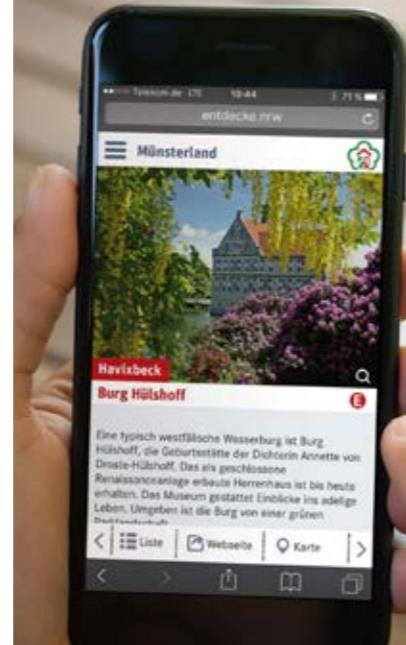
Telekom.de LTE 10:44 71 %

entdecke.nrw

Münsterland

Havixbeck

Burg Hülshoff

E

Eine typisch westfälische Wasserburg ist Burg Hülshoff, die Geburtsstätte der Dichterin Annette von Droste-Hülshoff. Das als geschlossene Renaissanceanlage erbaute Herrenhaus ist bis heute erhalten. Das Museum gestattet Einblicke ins adelige Leben. Umgeben ist die Burg von einer grünen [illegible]

Liste

Webseite

Karte